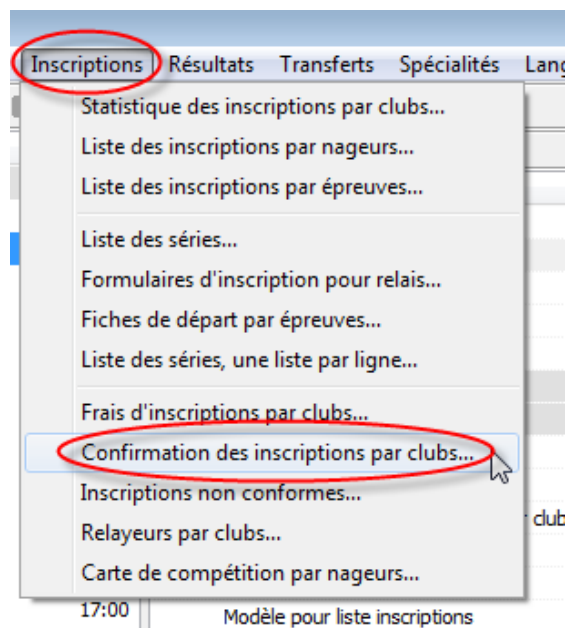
Inscriptions Résultats Transferts Spécialités Lang

Statistique des inscriptions par clubs...
Liste des inscriptions par nageurs...
Liste des inscriptions par épreuves...

Liste des séries...
Formulaires d'inscription pour relais...
Fiches de départ par épreuves...
Liste des séries, une liste par ligne...

Frais d'inscriptions par clubs...
Confirmation des inscriptions par clubs...
Inscriptions non conformes...
Relayeurs par clubs...
Carte de compétition par nageurs...

r club

17:00

Modèle pour liste inscriptions